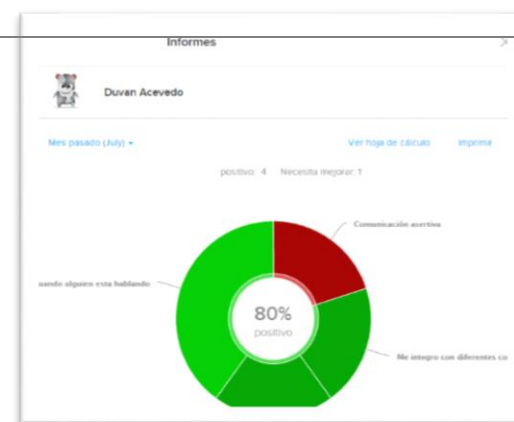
Informes

Duvan Acevedo

Mes pasado (July) ▾

Ver hoja de cálculo

Imprime

positivo: 4   Necesita mejorar: 1

Comunicación asertiva

uando alguien esta hablando

80%
positivo

Me integro con diferentes co